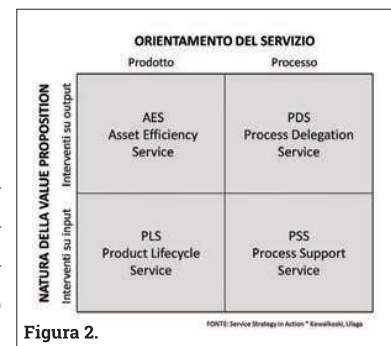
ORIENTAMENTO DEL SERVIZIO

Prodotto

Processo

NATURA DELLA VALUE PROPOSITION

Interventi su output

Interventi su input

| | Prodotto | Processo |
|---|---|---|
| Interventi su output | AES Asset Efficiency Service | PDS Process Delegation Service |
| Interventi su input | PLS Product Lifecycle Service | PSS Process Support Service |

FONTE: Service Strategy in Action " Kowalkoski, Ulaga

Figura 2.